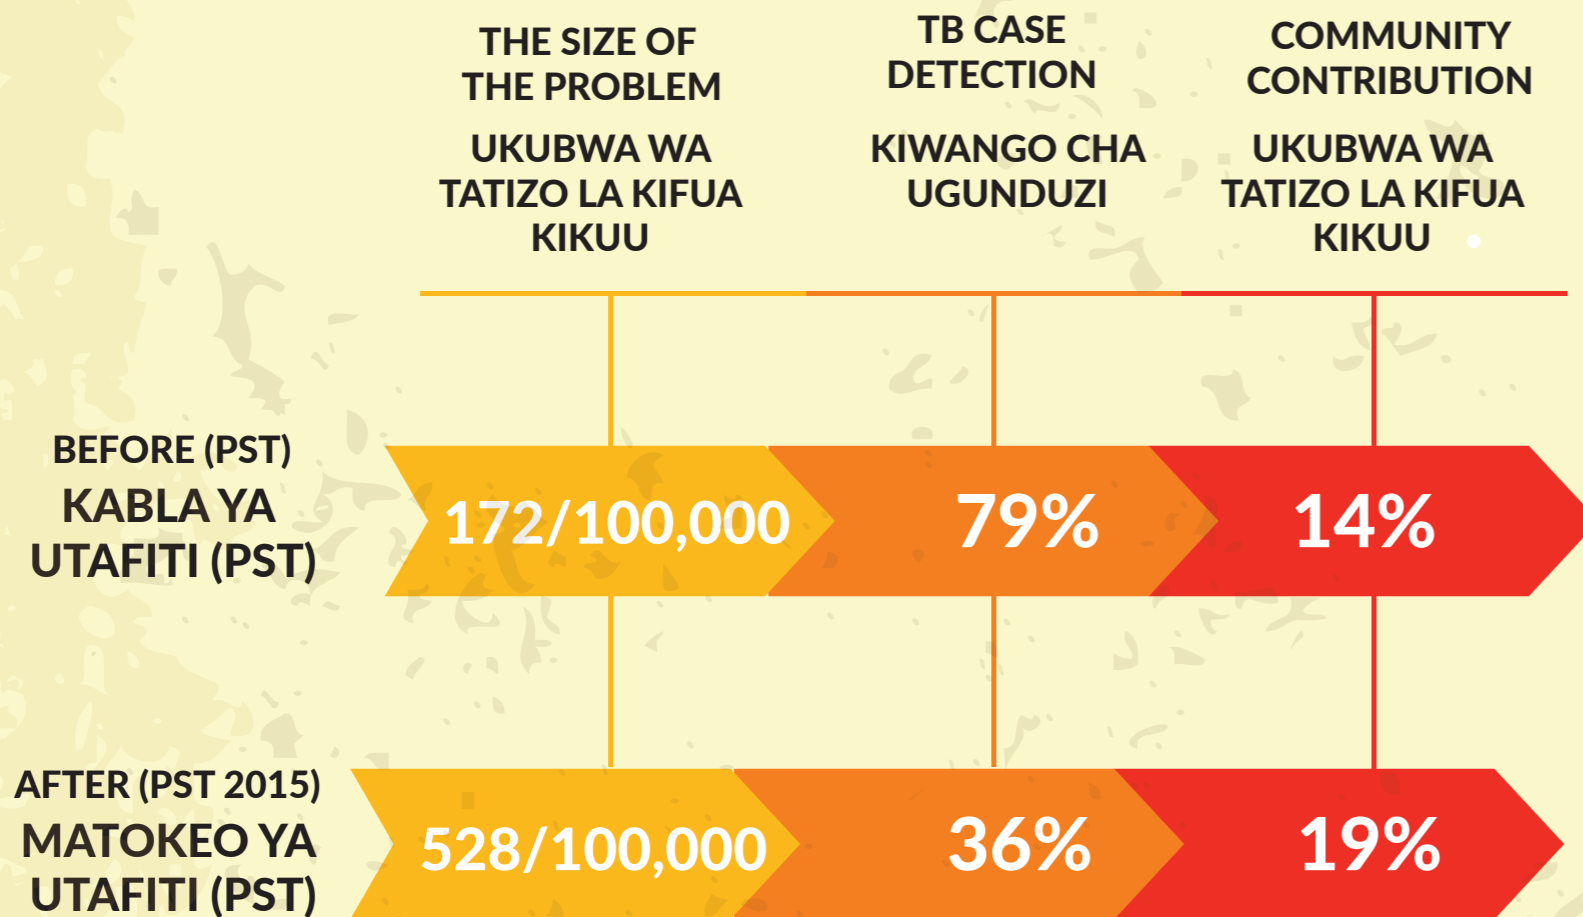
| | THE SIZE OF THE PROBLEM UKUBWA WA TATIZO LA KIFUA KIKUU | TB CASE DETECTION KIWANGO CHA UGUNDUZI | COMMUNITY CONTRIBUTION UKUBWA WA TATIZO LA KIFUA KIKUU |
|---|---|---|---|
| BEFORE (PST) KABLA YA UTAFITI (PST) | 172/100,000 | 79% | 14% |
| AFTER (PST 2015) MATOKEO YA UTAFITI (PST) | 528/100,000 | 36% | 19% |